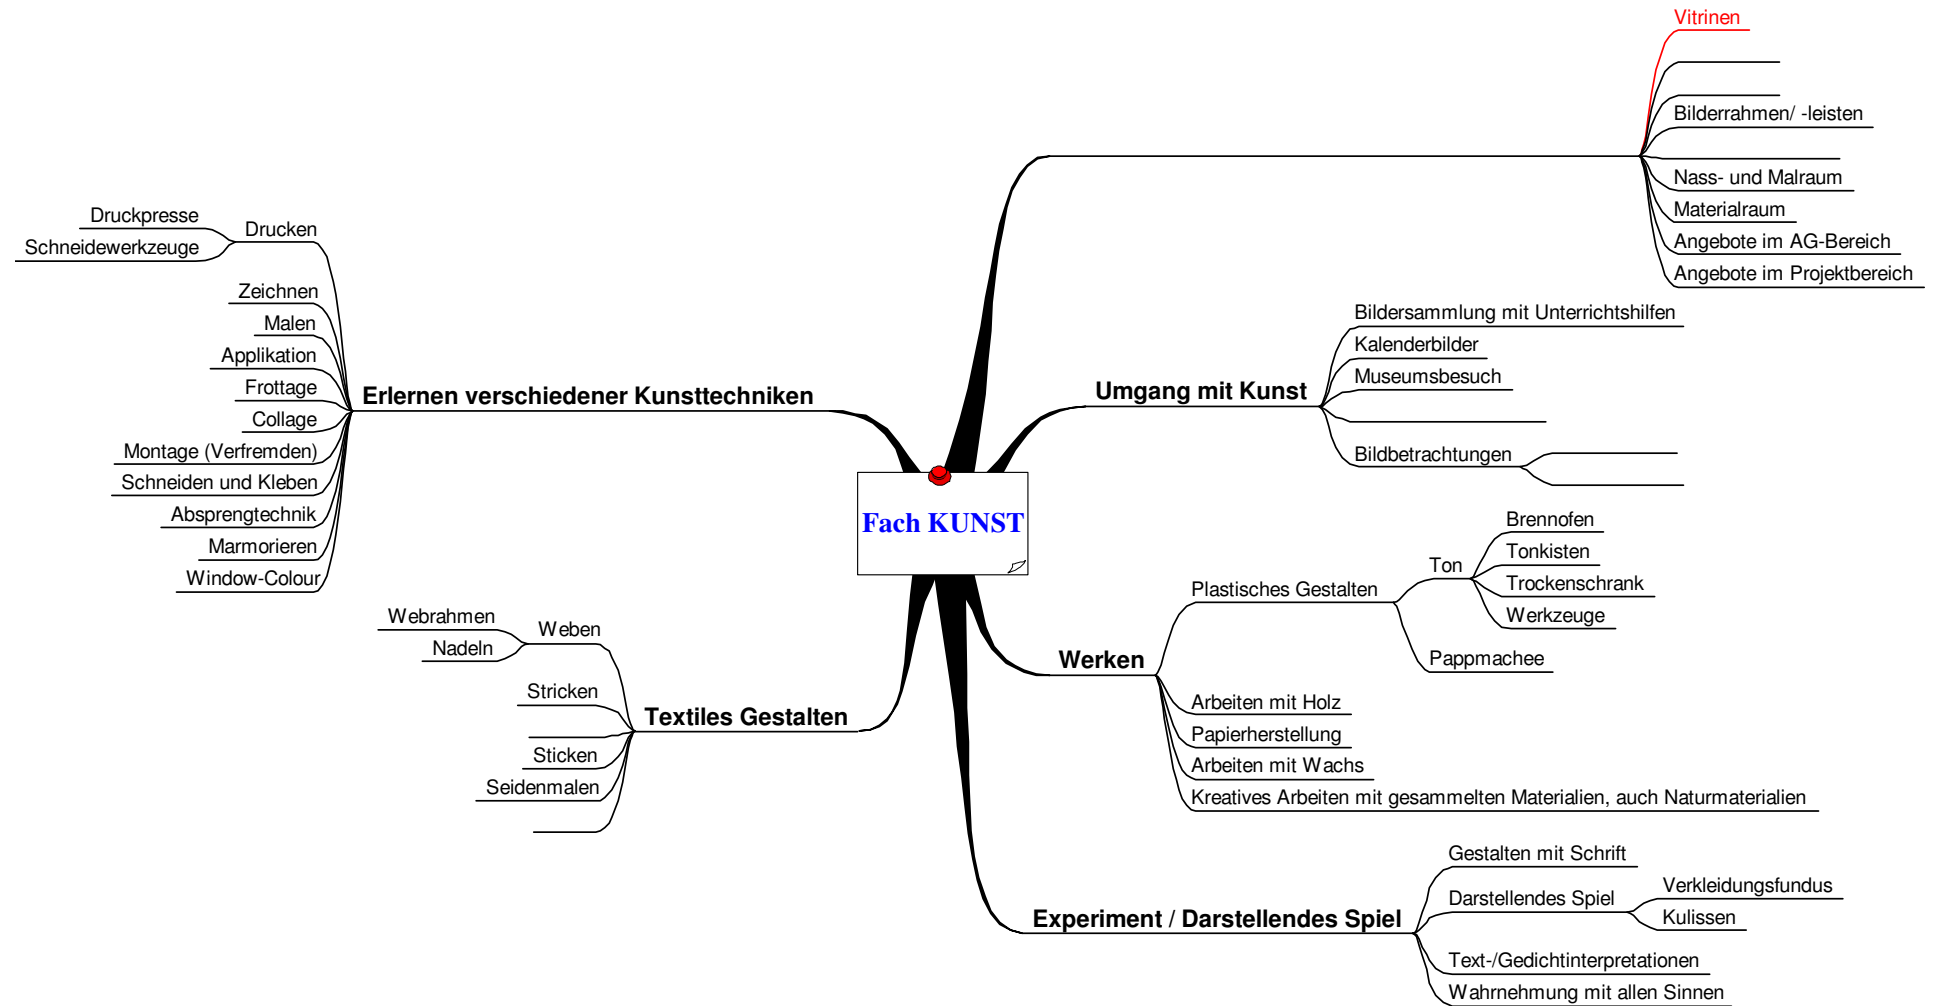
Fach KUNST

Vitrinen

Bilderrahmen/ -leisten

Nass- und Malraum

Materialraum

Angebote im AG-Bereich

Angebote im Projektbereich

Umgang mit Kunst

Bildersammlung mit Unterrichtshilfen

Kalenderbilder

Museumsbesuch

Bildbetrachtungen

Werken

Plastisches Gestalten

Ton

Brennofen

Tonkisten

Trockenschrank

Werkzeuge

Pappmachee

Arbeiten mit Holz

Papierherstellung

Arbeiten mit Wachs

Kreatives Arbeiten mit gesammelten Materialien, auch Naturmaterialien

Experiment / Darstellendes Spiel

Gestalten mit Schrift

Darstellendes Spiel

Verkleidungsfundus

Kulissen

Text-/Gedichtinterpretationen

Wahrnehmung mit allen Sinnen

Erlernen verschiedener Kunsttechniken

Drucken

Druckpresse

Schneidewerkzeuge

Zeichnen

Malen

Applikation

Frottage

Collage

Montage (Verfremden)

Schneiden und Kleben

Absprengtechnik

Marmorieren

Window-Colour

Textiles Gestalten

Weben

Webrahmen

Nadeln

Stricken

Sticken

Seidenmalen